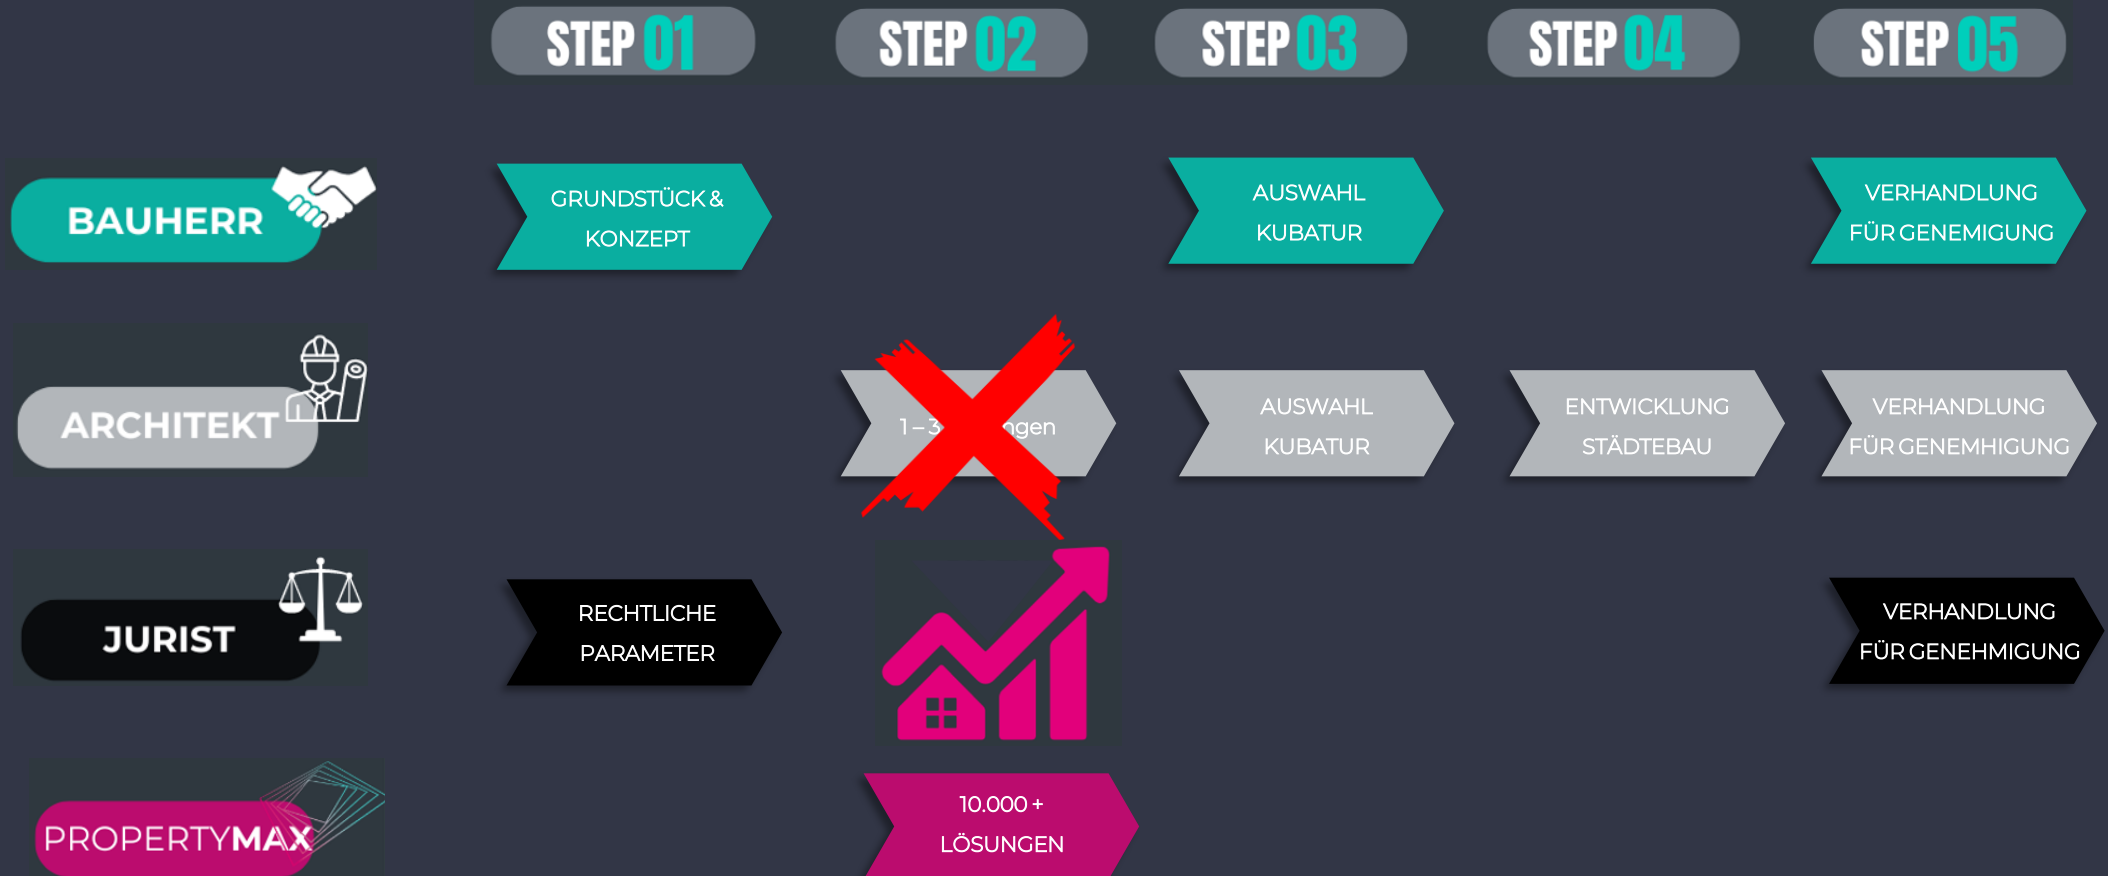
STEP 01
STEP 02
STEP 03
STEP 04
STEP 05

BAUHERR

GRUNDSTÜCK & KONZEPT

AUSWAHL KUBATUR

VERHANDLUNG FÜR GENEMIGUNG

ARCHITEKT

1 – 3 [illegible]ngen

AUSWAHL KUBATUR

ENTWICKLUNG STÄDTEBAU

VERHANDLUNG FÜR GENEMHIGUNG

JURIST

RECHTLICHE PARAMETER

VERHANDLUNG FÜR GENEHMIGUNG

PROPERTYMAX

10.000 + LÖSUNGEN